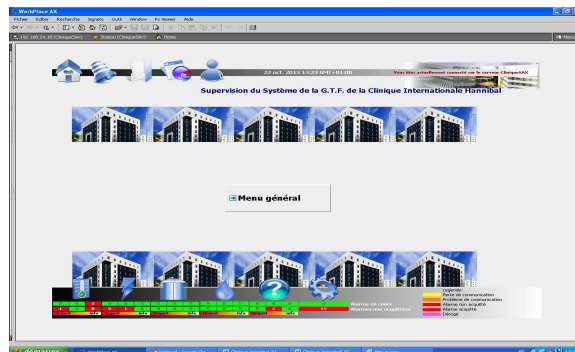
WorkPlace AX
Fichier Editer Recherche Signets Outil Window Px Viewer Aide
192.168.24.10 (CliniqueSAX) Station (CliniqueSAX) Home

22 oct. 2013 13:23 (HT+01:00)
Vous êtes actuellement connecté sur la station CliniqueSAX

Supervision du Système de la G.T.F. de la Clinique Internationale Hannibal

Menu général

Alarme en cours
Alarmes non acquittées
12

Legende:
Perte de communication
Problème de communication
Alarme non acquitté
Alarme acquitté
Dérogé

démarrer